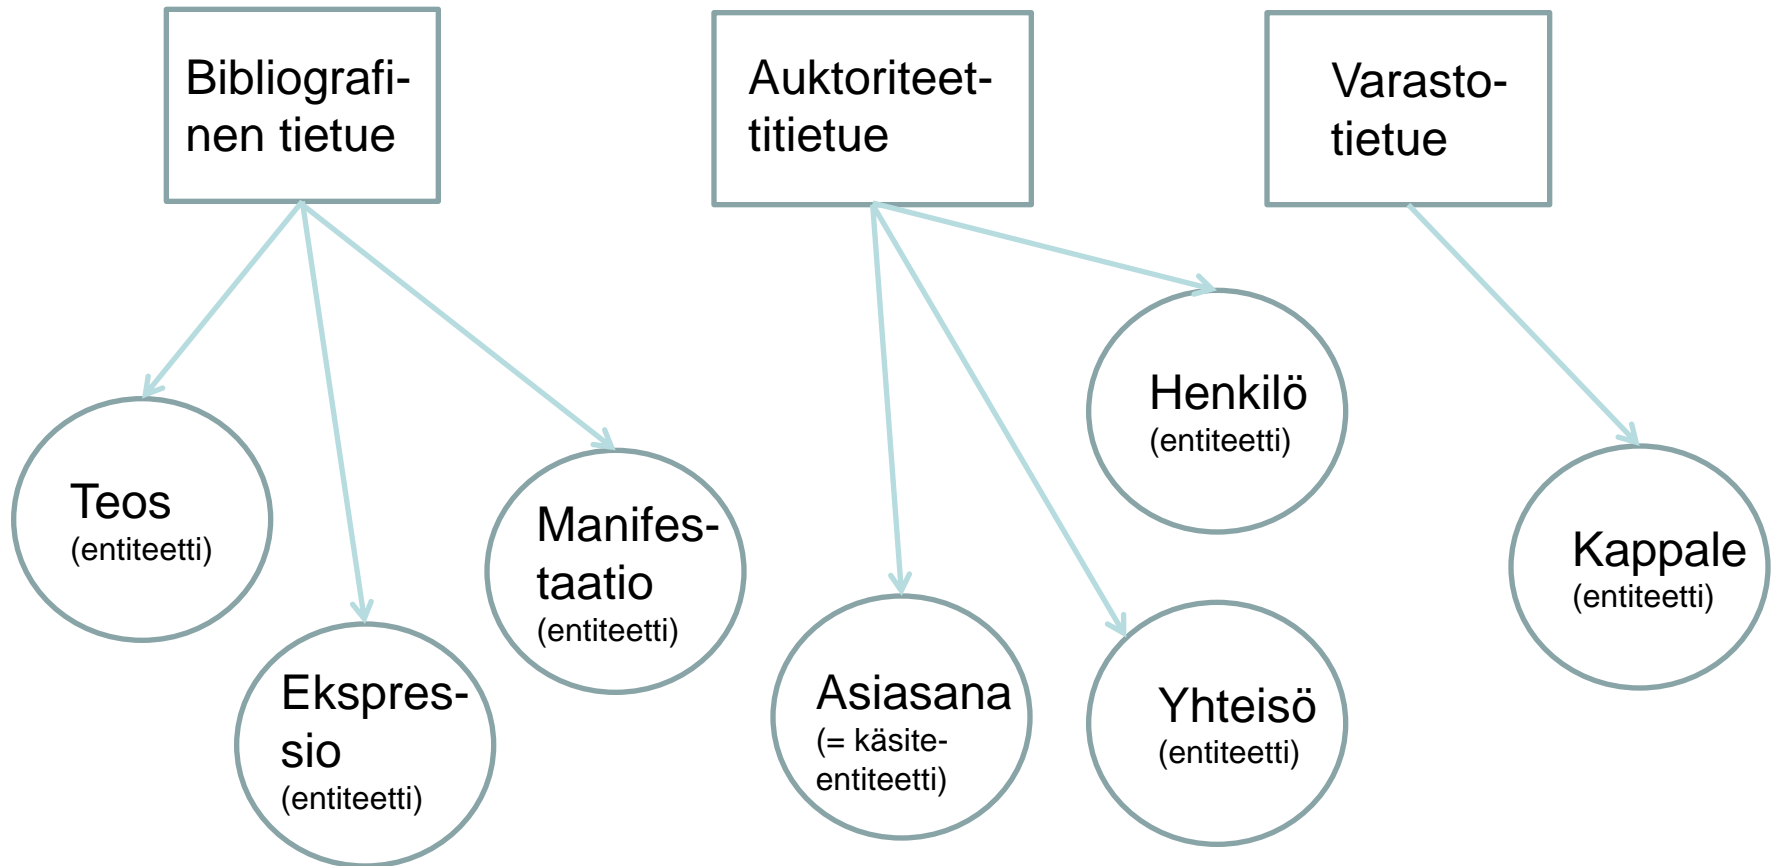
Bibliografinen tietue

Auktoriteettitietue

Varastotietue

Teos
(entiteetti)

Ekspressio
(entiteetti)

Manifestaatio
(entiteetti)

Asiasana
(= käsite-entiteetti)

Yhteisö
(entiteetti)

Henkilö
(entiteetti)

Kappale
(entiteetti)